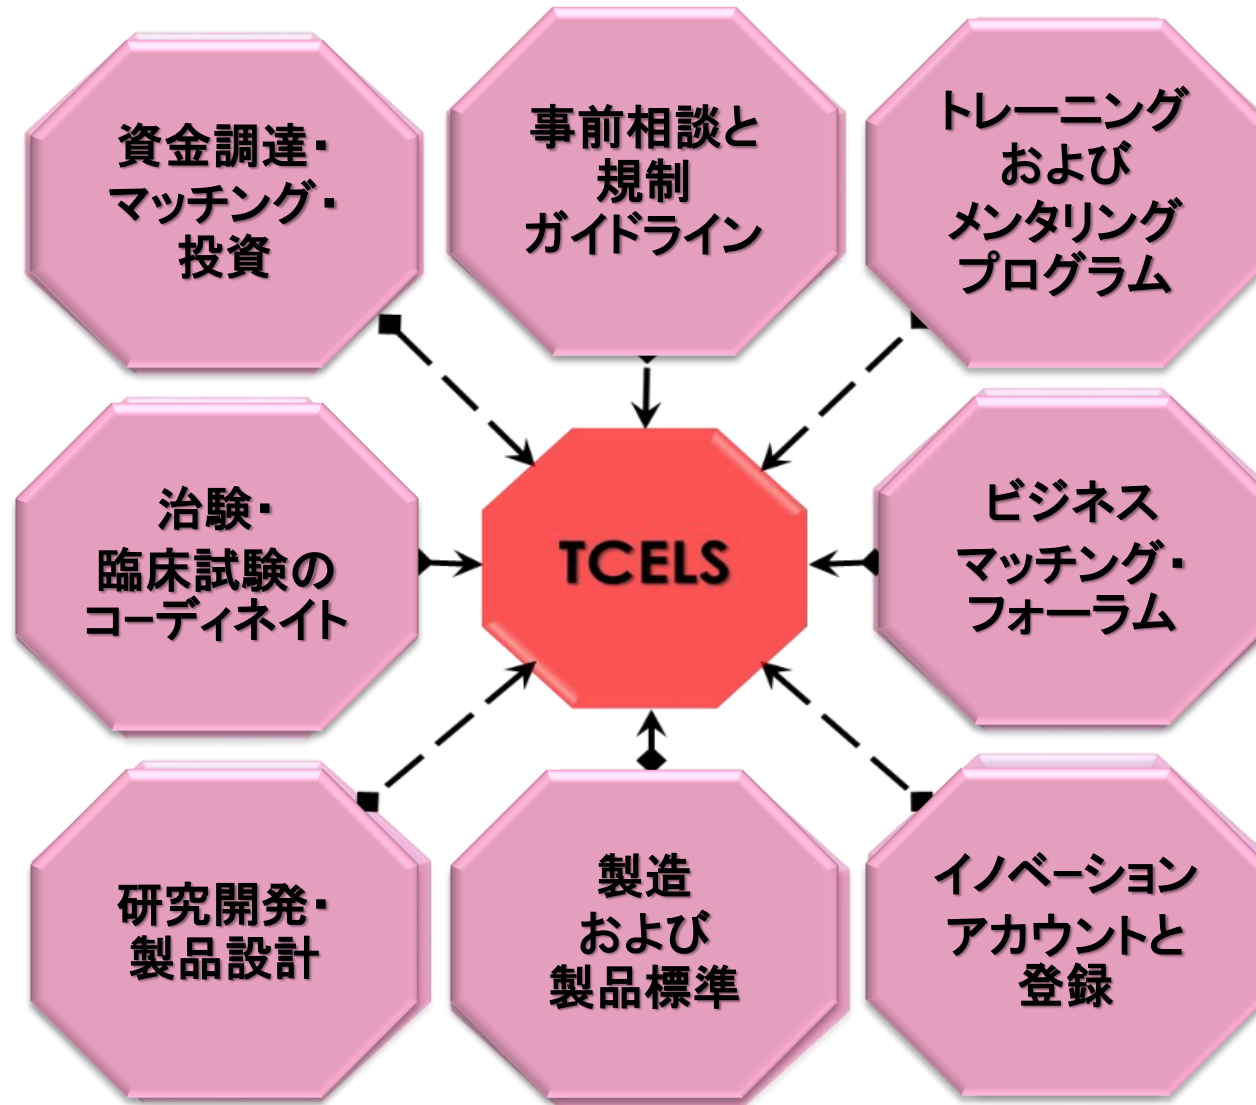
資金調達・
マッチング・
投資

事前相談と
規制
ガイドライン

トレーニング
および
メンタリング
プログラム

治験・
臨床試験の
コーディネイト

TCELS

ビジネス
マッチング・
フォーラム

研究開発・
製品設計

製造
および
製品標準

イノベーション
アカウントと
登録